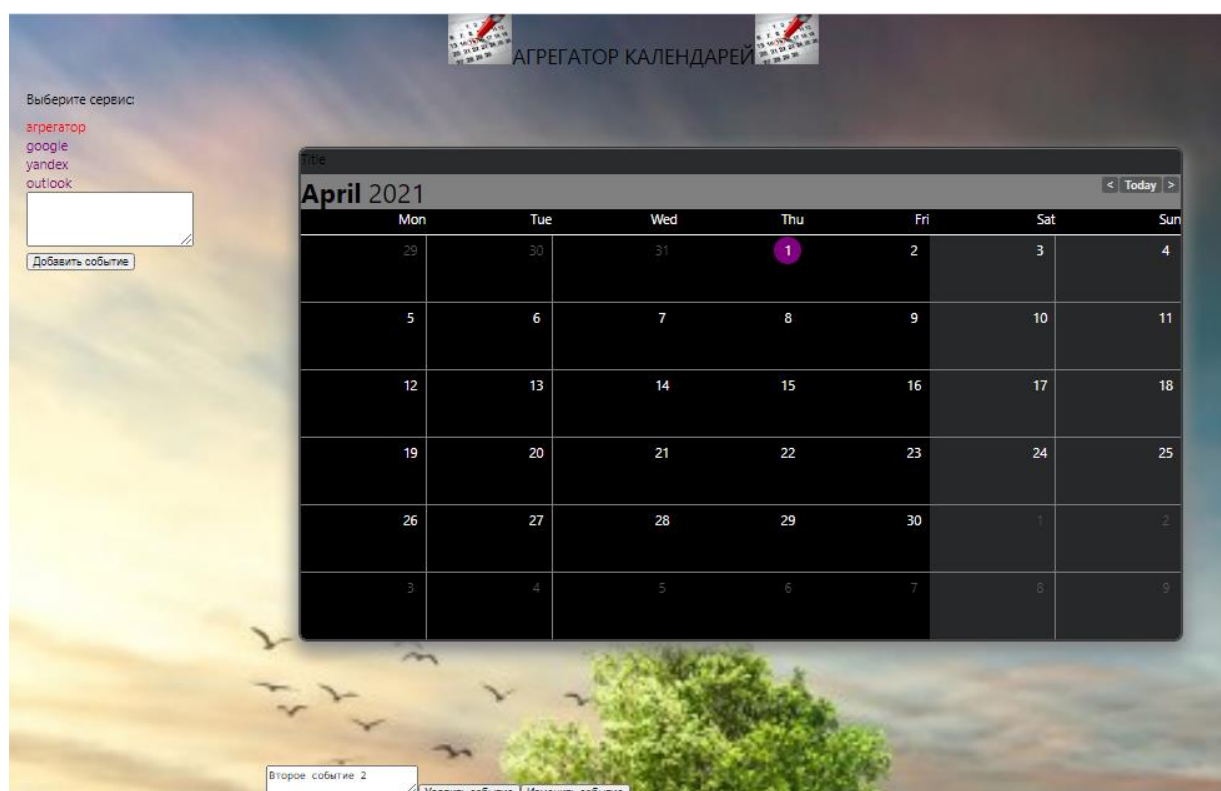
АГРЕГАТОР КАЛЕНДАРЕЙ

Выберите сервис:

агрегатор
google
yandex
outlook

Добавить событие

Title

April 2021

< Today >

| Mon | Tue | Wed | Thu | Fri | Sat | Sun |
|---|---|---|---|---|---|---|
| 29 | 30 | 31 | 1 | 2 | 3 | 4 |
| 5 | 6 | 7 | 8 | 9 | 10 | 11 |
| 12 | 13 | 14 | 15 | 16 | 17 | 18 |
| 19 | 20 | 21 | 22 | 23 | 24 | 25 |
| 26 | 27 | 28 | 29 | 30 | 1 | 2 |
| 3 | 4 | 5 | 6 | 7 | 8 | 9 |

Второе событие 2

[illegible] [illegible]